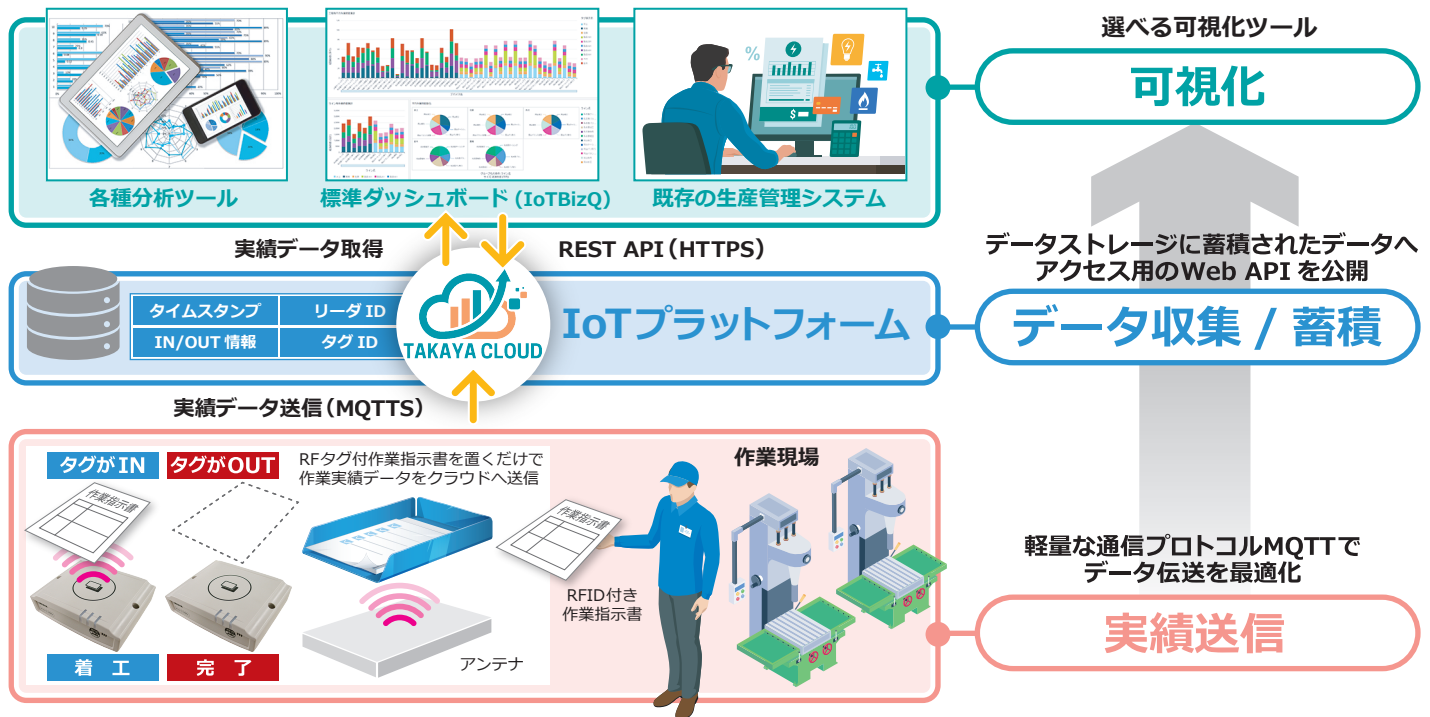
各種分析ツール

標準ダッシュボード（IoTBizQ）

既存の生産管理システム

選べる可視化ツール

可視化

実績データ取得

REST API（HTTPS）

データストレージに蓄積されたデータへアクセス用のWeb APIを公開

| タイムスタンプ | リーダID |
|---|---|
| IN/OUT 情報 | タグID |

TAKAYA CLOUD

IoTプラットフォーム

データ収集 / 蓄積

実績データ送信（MQTTS）

タグがIN

タグがOUT

RFタグ付作業指示書を置くだけで作業実績データをクラウドへ送信

作業現場

作業指示書

作業指示書

RFID付き作業指示書

着　工

完　了

アンテナ

軽量な通信プロトコルMQTTでデータ伝送を最適化

実績送信